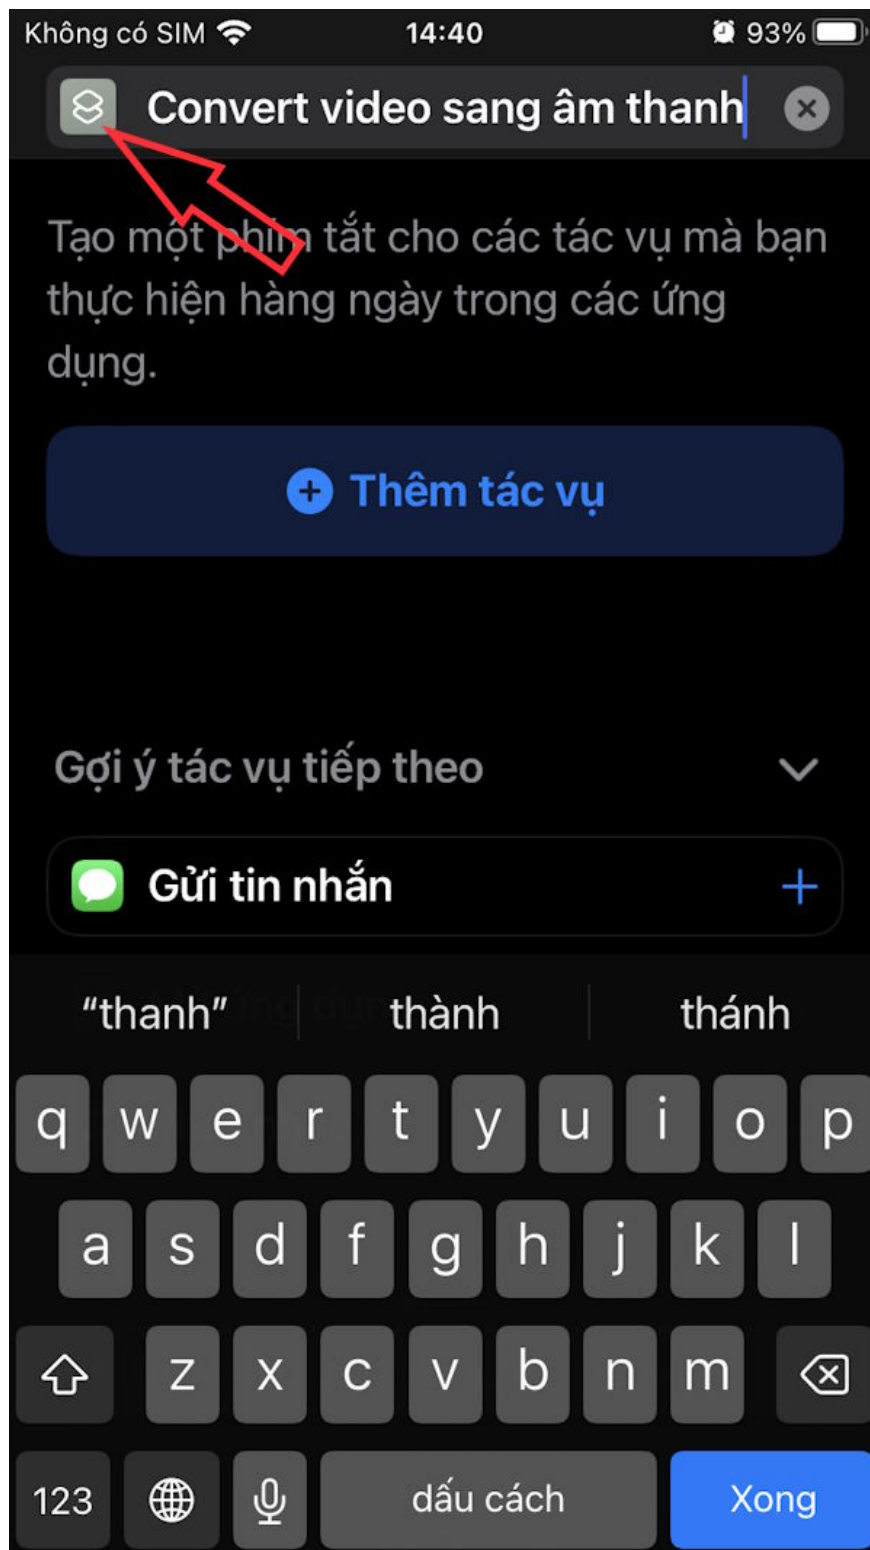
Không có SIM 14:40 93%

Convert video sang âm thanh

Tạo một phím tắt cho các tác vụ mà bạn thực hiện hàng ngày trong các ứng dụng.

Thêm tác vụ

Gợi ý tác vụ tiếp theo

Gửi tin nhắn

"thanh" thành thánh

q w e r t y u i o p
a s d f g h j k l
z x c v b n m
123 dấu cách Xong